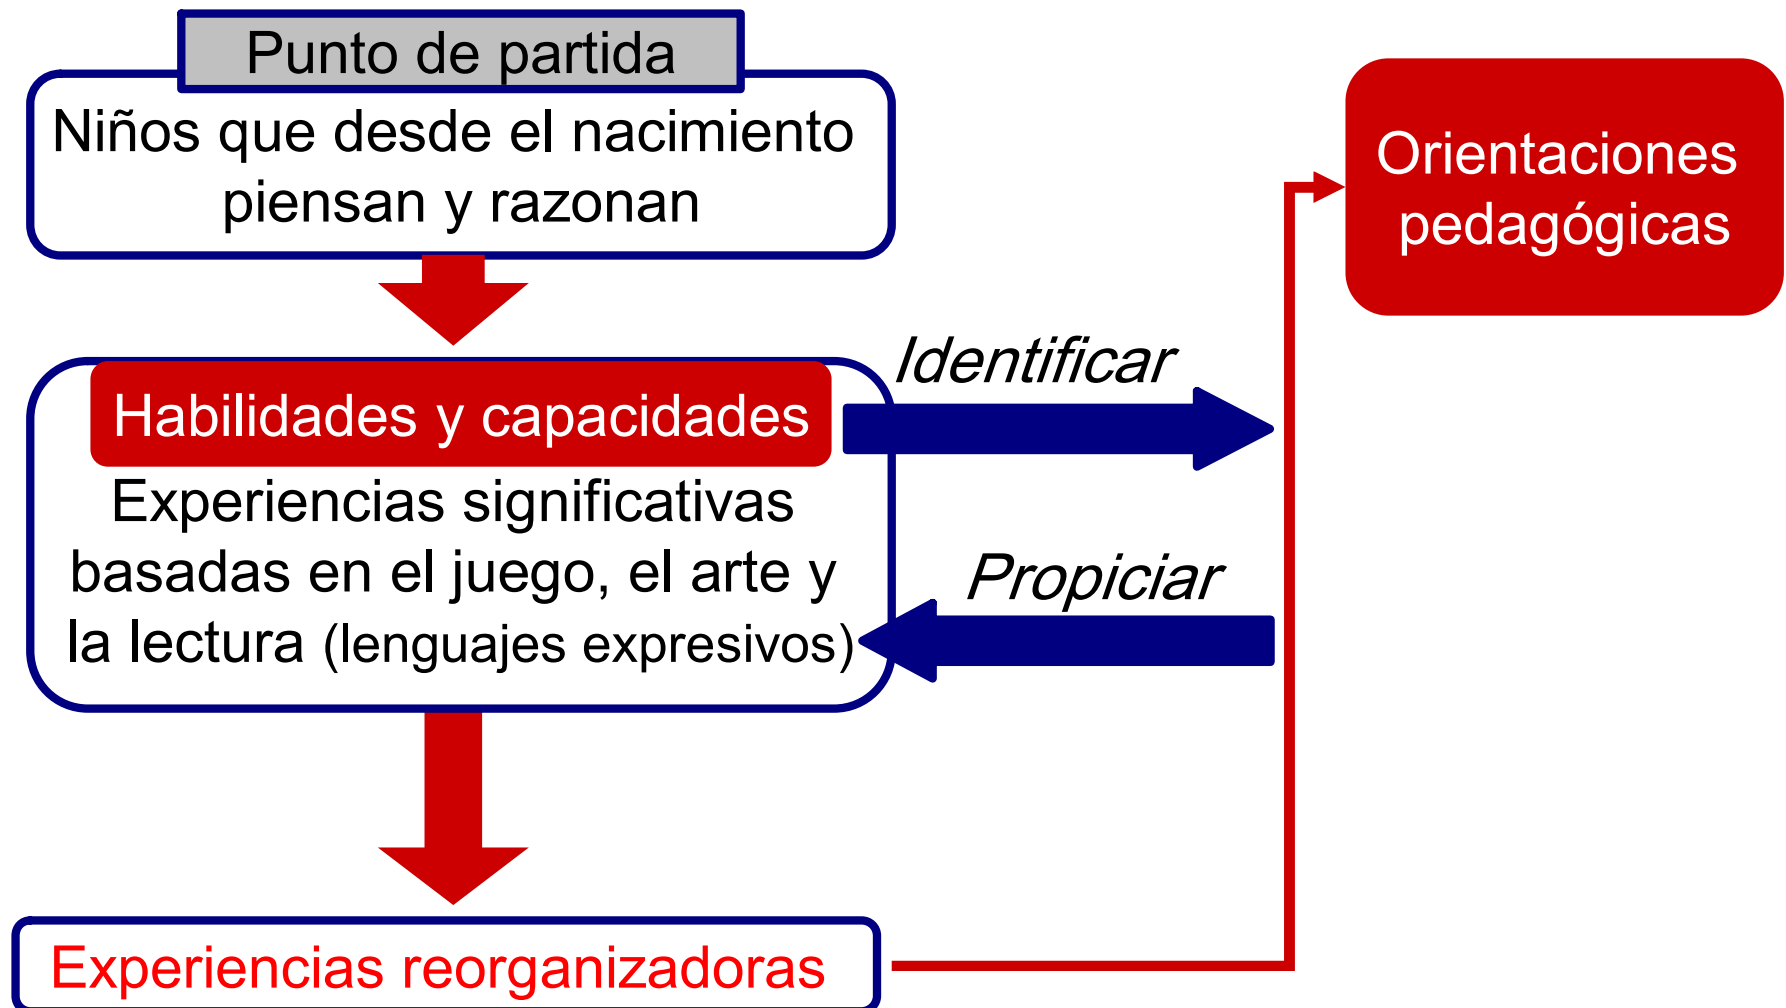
Punto de partida

Niños que desde el nacimiento piensan y razonan

Orientaciones pedagógicas

Identificar

Habilidades y capacidades

Experiencias significativas basadas en el juego, el arte y la lectura (lenguajes expresivos)

Propiciar

Experiencias reorganizadoras